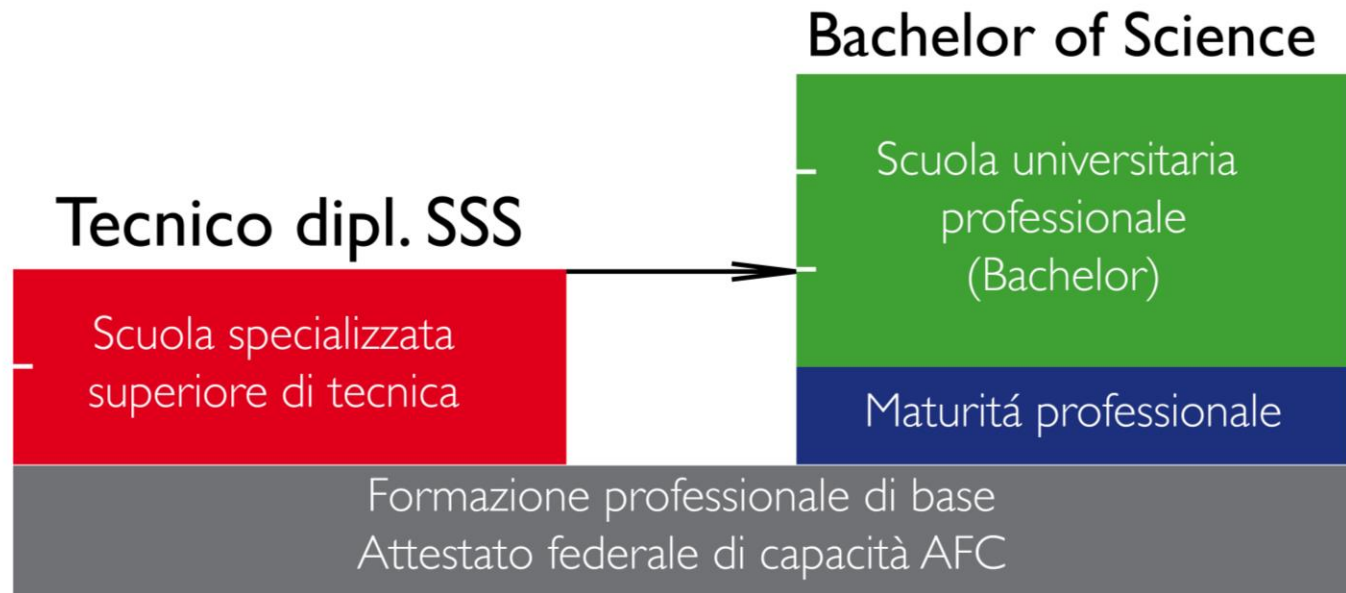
Bachelor of Science

Scuola universitaria professionale (Bachelor)

Tecnico dipl. SSS

Scuola specializzata superiore di tecnica

Maturitá professionale

Formazione professionale di base
Attestato federale di capacità AFC